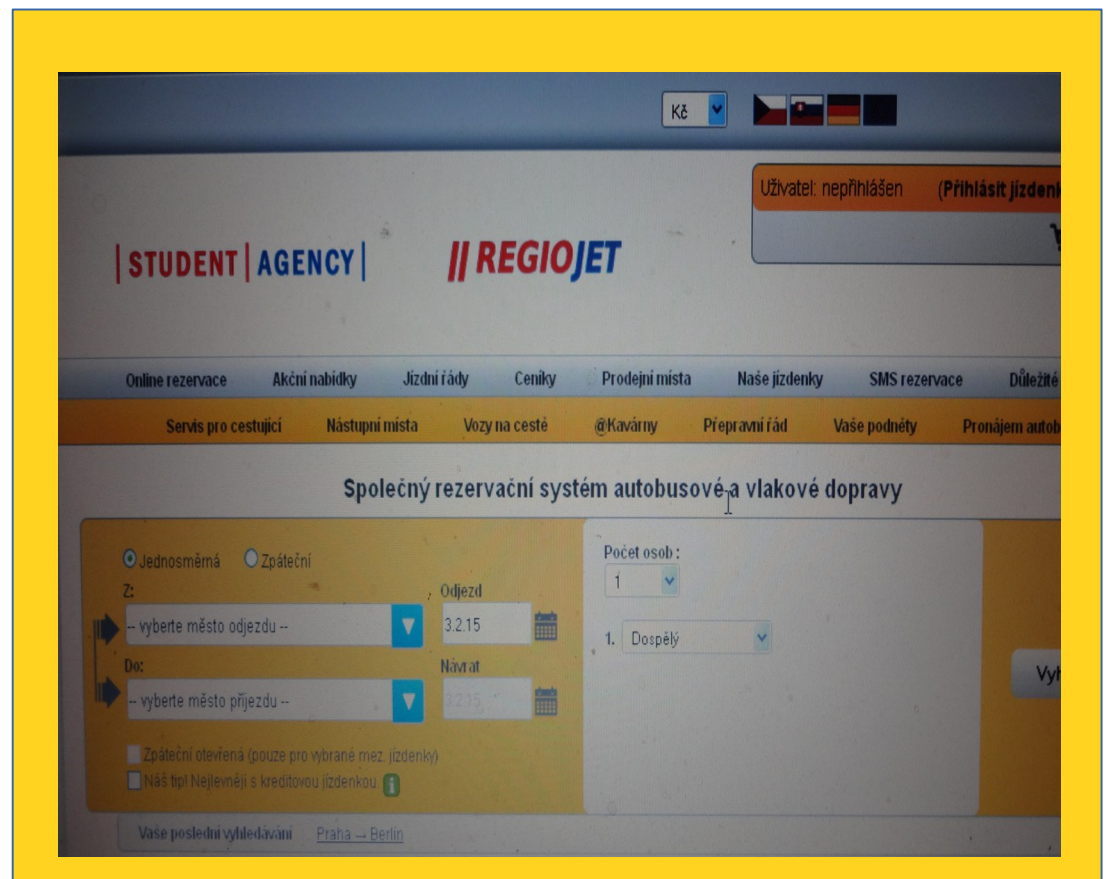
Kč

Uživatel: nepřihlášen (Přihlásit jízdenk

| STUDENT | AGENCY |

|| REGIOJET

Online rezervace Akční nabídky Jízdní řády Ceníky Prodejní místa Naše jízdenky SMS rezervace Důležité

Servis pro cestující Nástupní místa Vozy na cestě @Kavárny Přepravní řád Vaše podněty Pronájem autob

Společný rezervační systém autobusové a vlakové dopravy

Jednosměrná Zpáteční

Z:

-- vyberte město odjezdu --

Odjezd

3.2.15

Do:

-- vyberte město příjezdu --

Návrat

3.2.15

Zpáteční otevřená (pouze pro vybrané mez. jízdenky)

Náš tip! Nejlevněji s kreditovou jízdenkou.

Počet osob :

1

1. Dospělý

Vyh

Vaše poslední vyhledávání Praha → Berlin